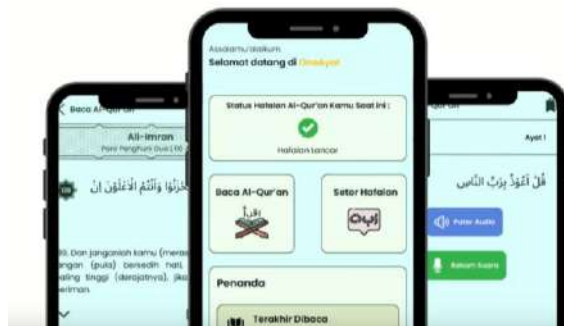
Baca Al-Qur'an

Ali-Imran

Para Penghuni Gua | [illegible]

وَلَا تَهِنُوا وَلَا تَحْزَنُوا وَأَنْتُمُ الْأَعْلَوْنَ إِنْ

139. Dan janganlah kamu (merasa) lemah, dan jangan (pula) bersedih hati, sebab kamu paling tinggi (derajatnya), jika kamu orang beriman.

Assalamu'alaikum
Selamat datang di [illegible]

Status Hafalan Al-Qur'an Kamu Saat Ini :

Hafalan Lancar

Baca Al-Qur'an

Setor Hafalan

Penanda

Terakhir Dibaca

Ayat 1

قُلْ أَعُوذُ بِرَبِّ النَّاسِ

Putar Audio

Rekam Suara